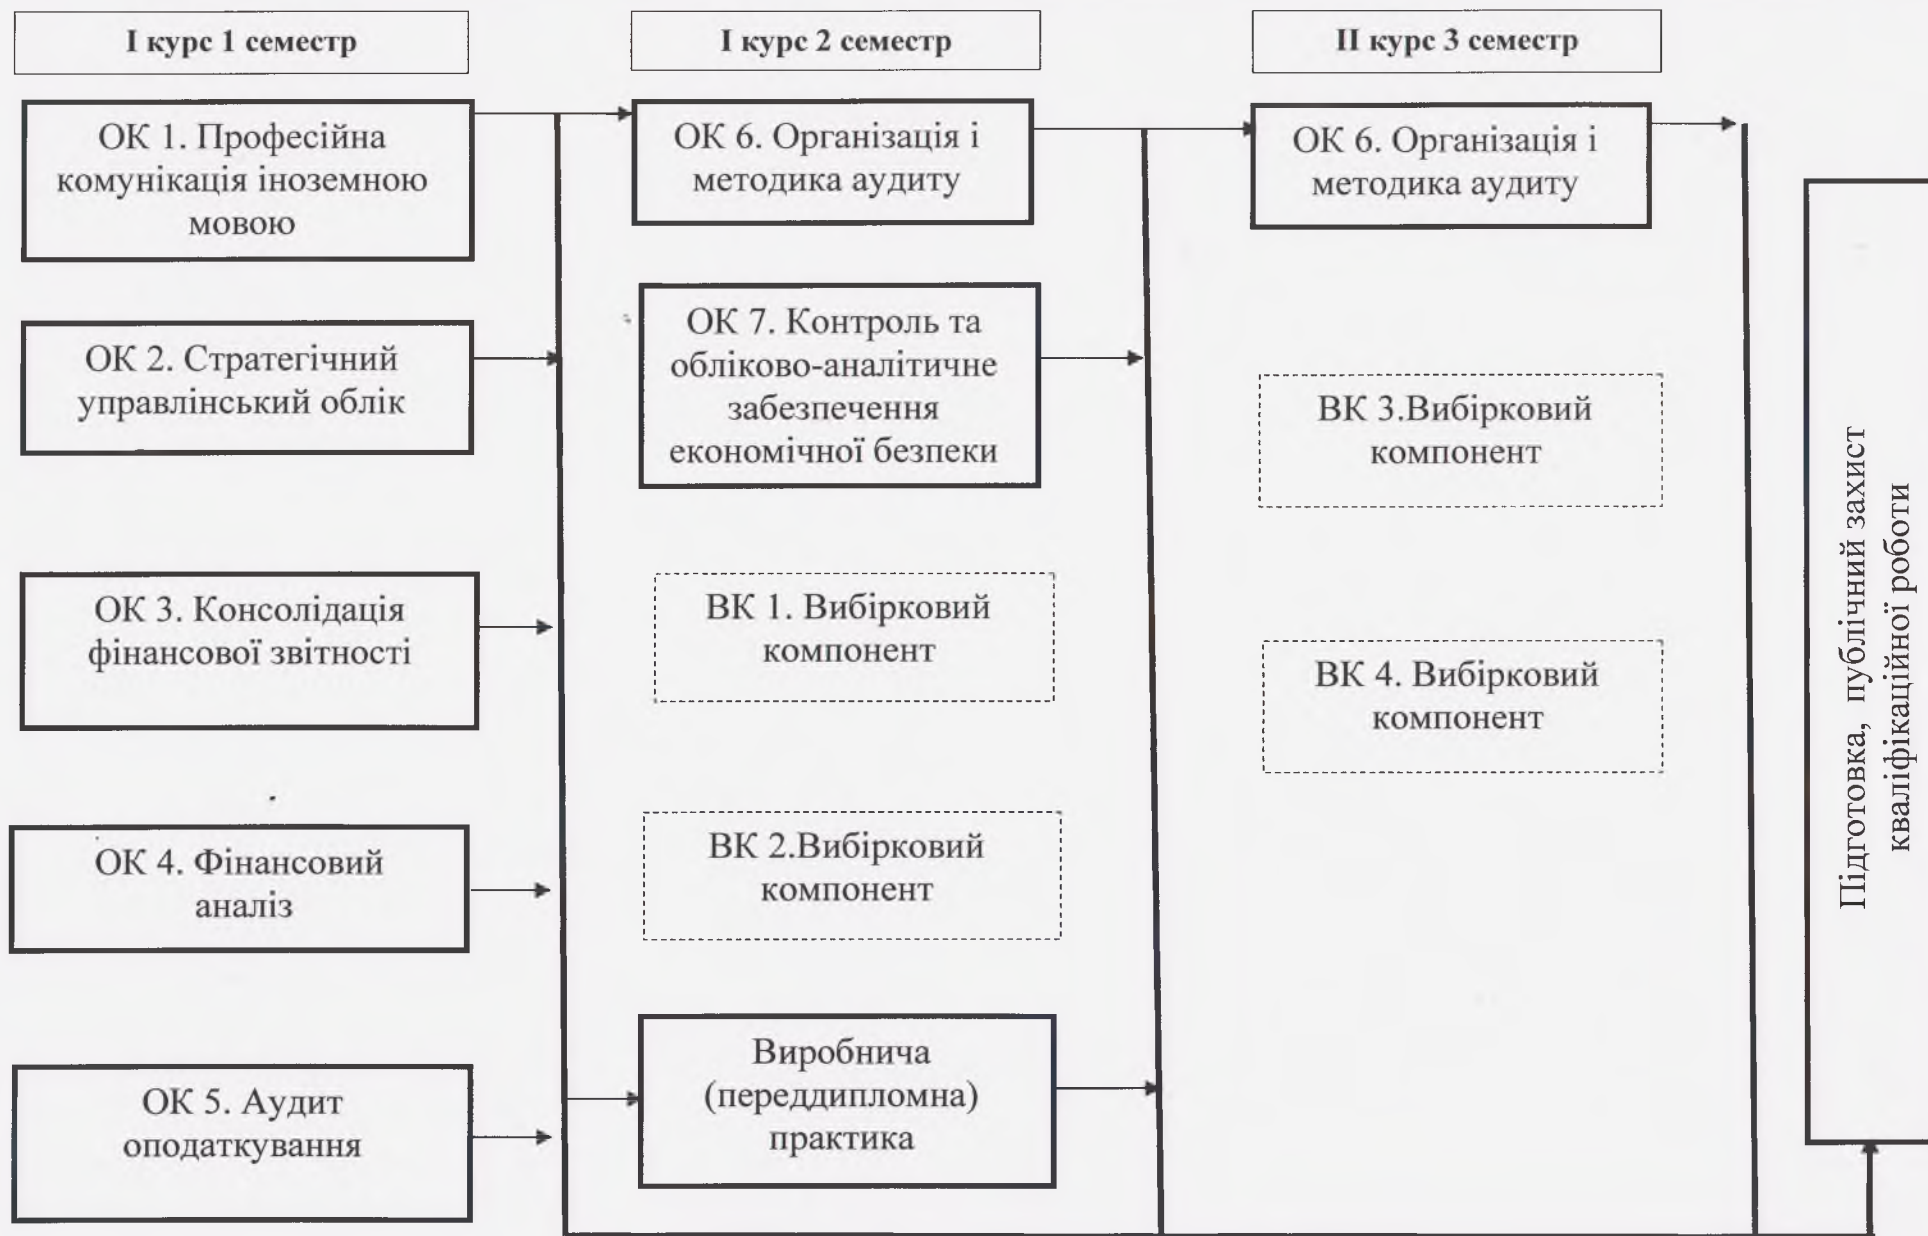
I курс 1 семестр

I курс 2 семестр

II курс 3 семестр

ОК 1. Професійна комунікація іноземною мовою

ОК 2. Стратегічний управлінський облік

ОК 3. Консолідація фінансової звітності

ОК 4. Фінансовий аналіз

ОК 5. Аудит оподаткування

ОК 6. Організація і методика аудиту

ОК 7. Контроль та обліково-аналітичне забезпечення економічної безпеки

ВК 1. Вибірковий компонент

ВК 2.Вибірковий компонент

Виробнича (переддипломна) практика

ОК 6. Організація і методика аудиту

ВК 3.Вибірковий компонент

ВК 4. Вибірковий компонент

Підготовка, публічний захист кваліфікаційної роботи